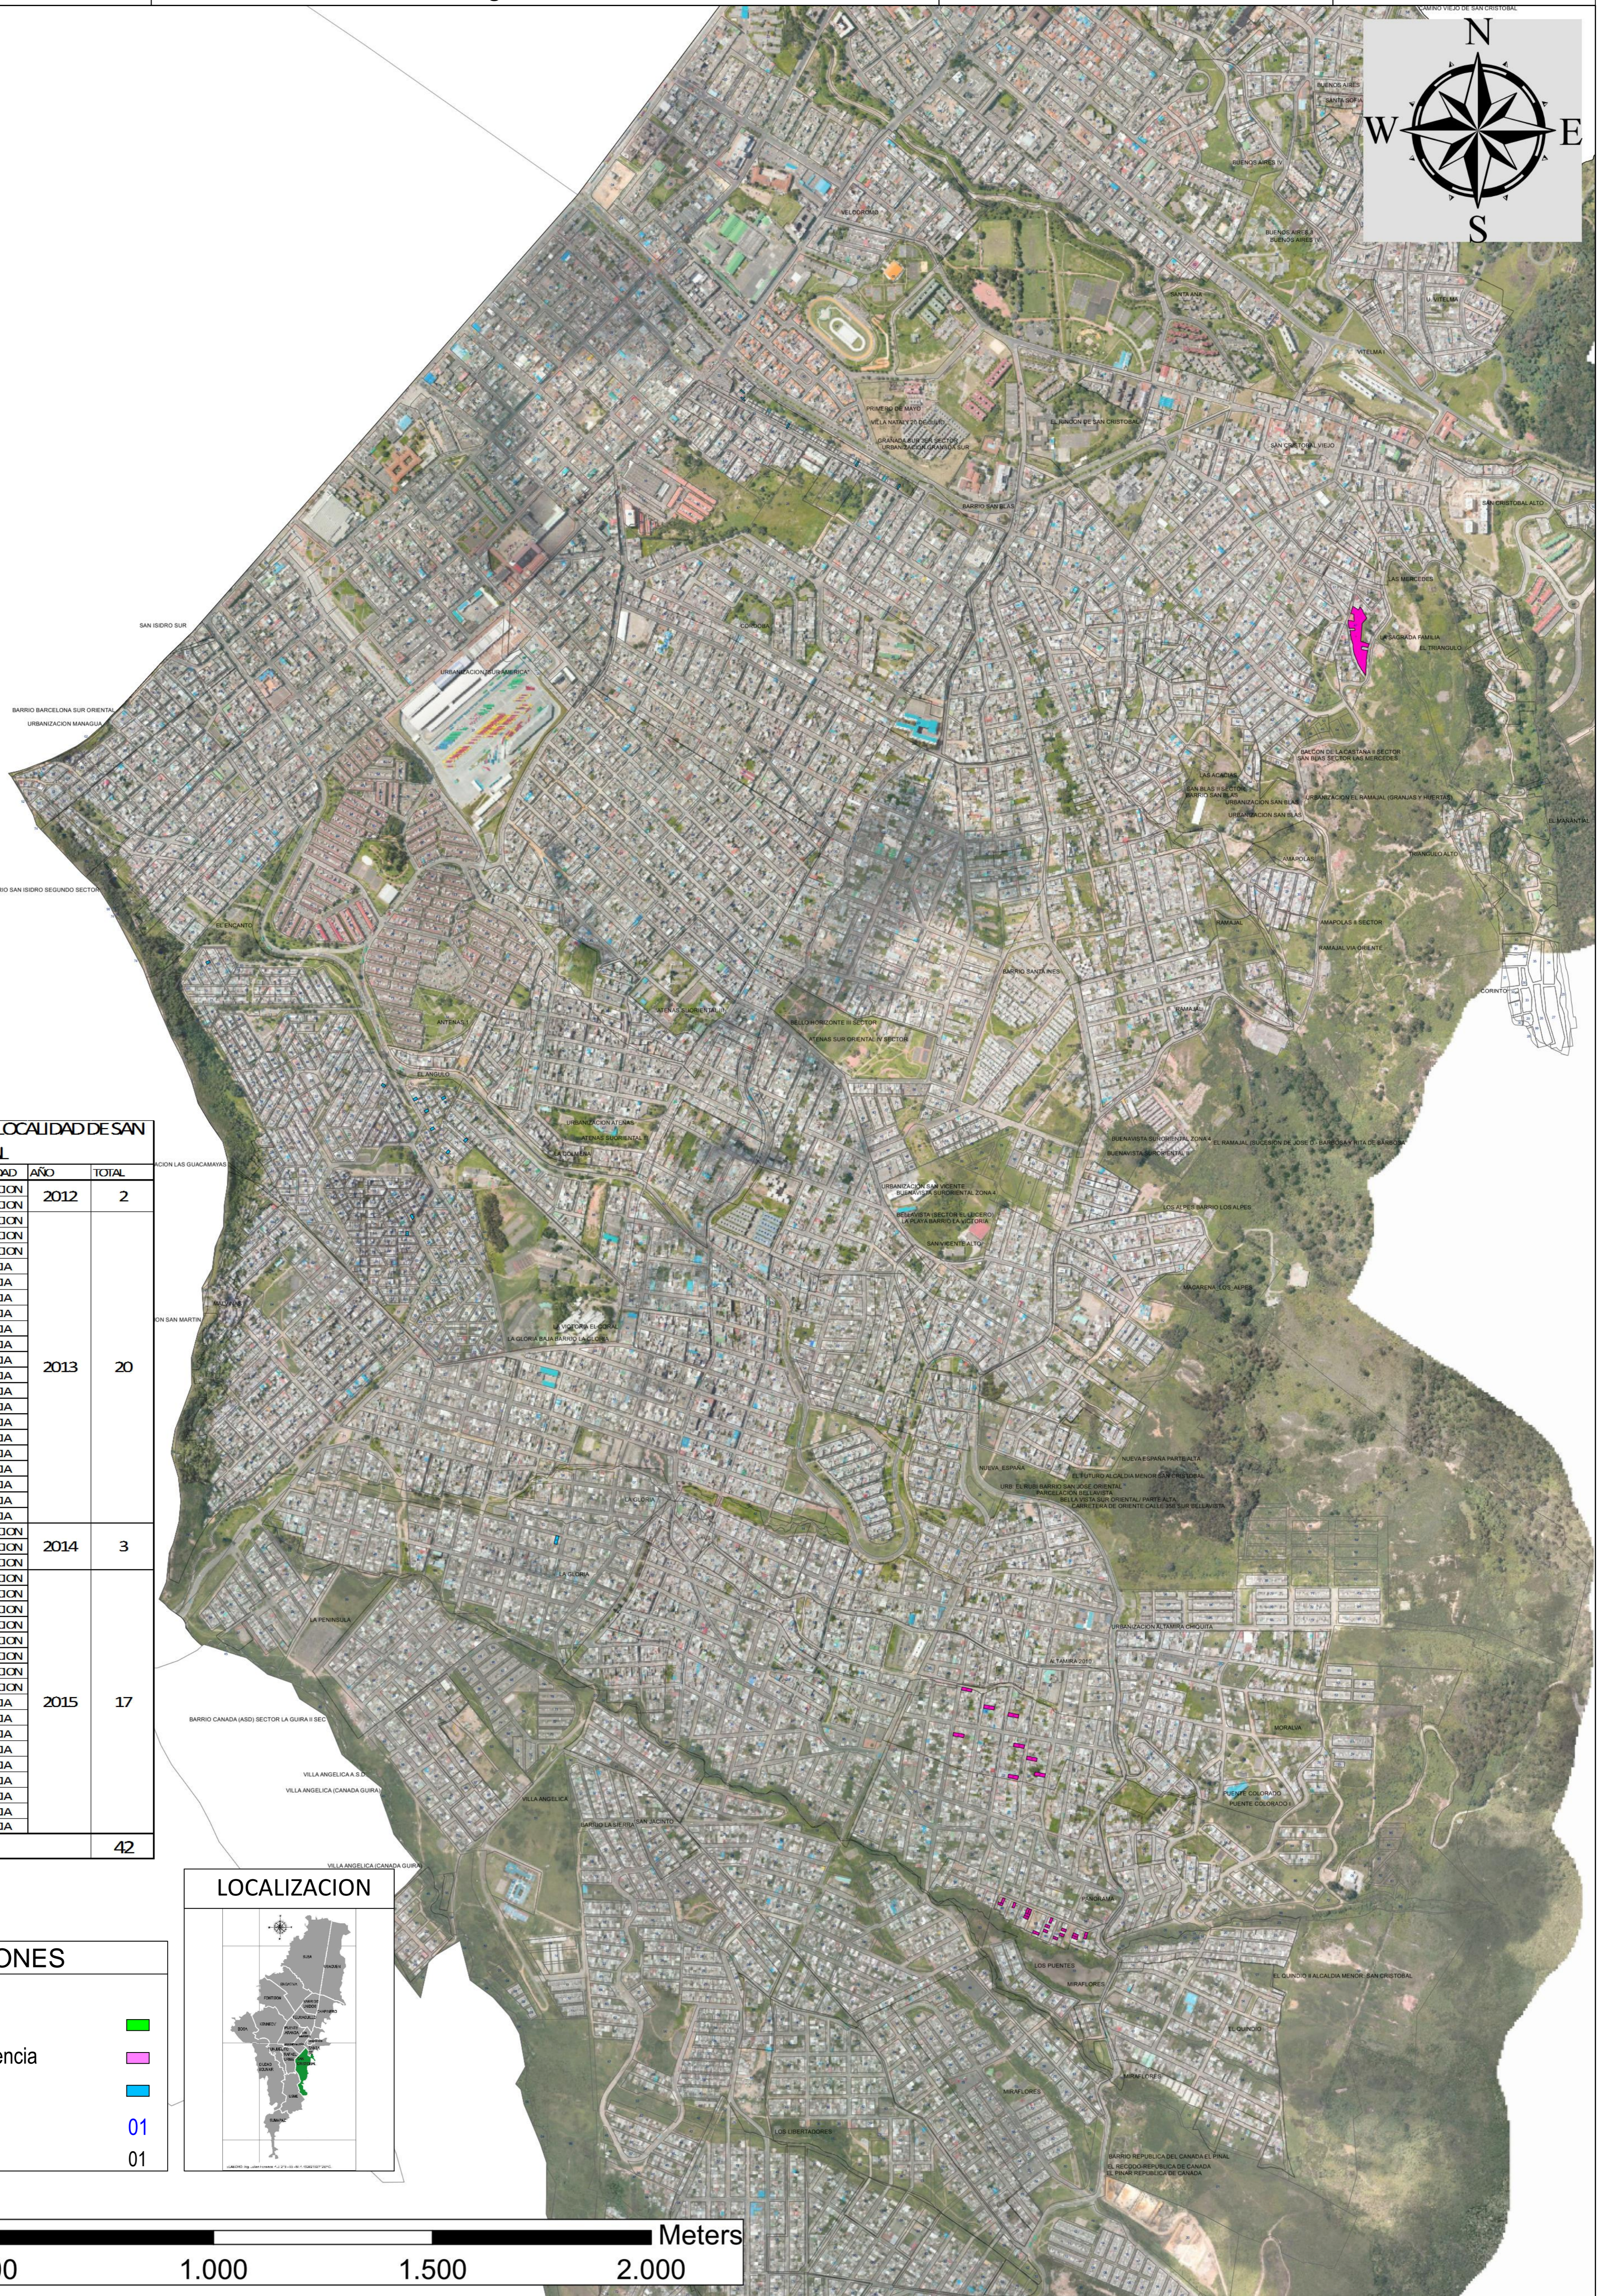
N
W
E
S

LOCALIDAD DE SAN
L

| DAD | AÑO | TOTAL |
|---|---|---|
| CION | 2012 | 2 |
| CION | | |
| CION | 2013 | 20 |
| CION | 2014 | 3 |
| CION | 2015 | 17 |
| | | 42 |

LOCALIZACION

ONES

encia

01

01

Meters

00
1.000
1.500
2.000